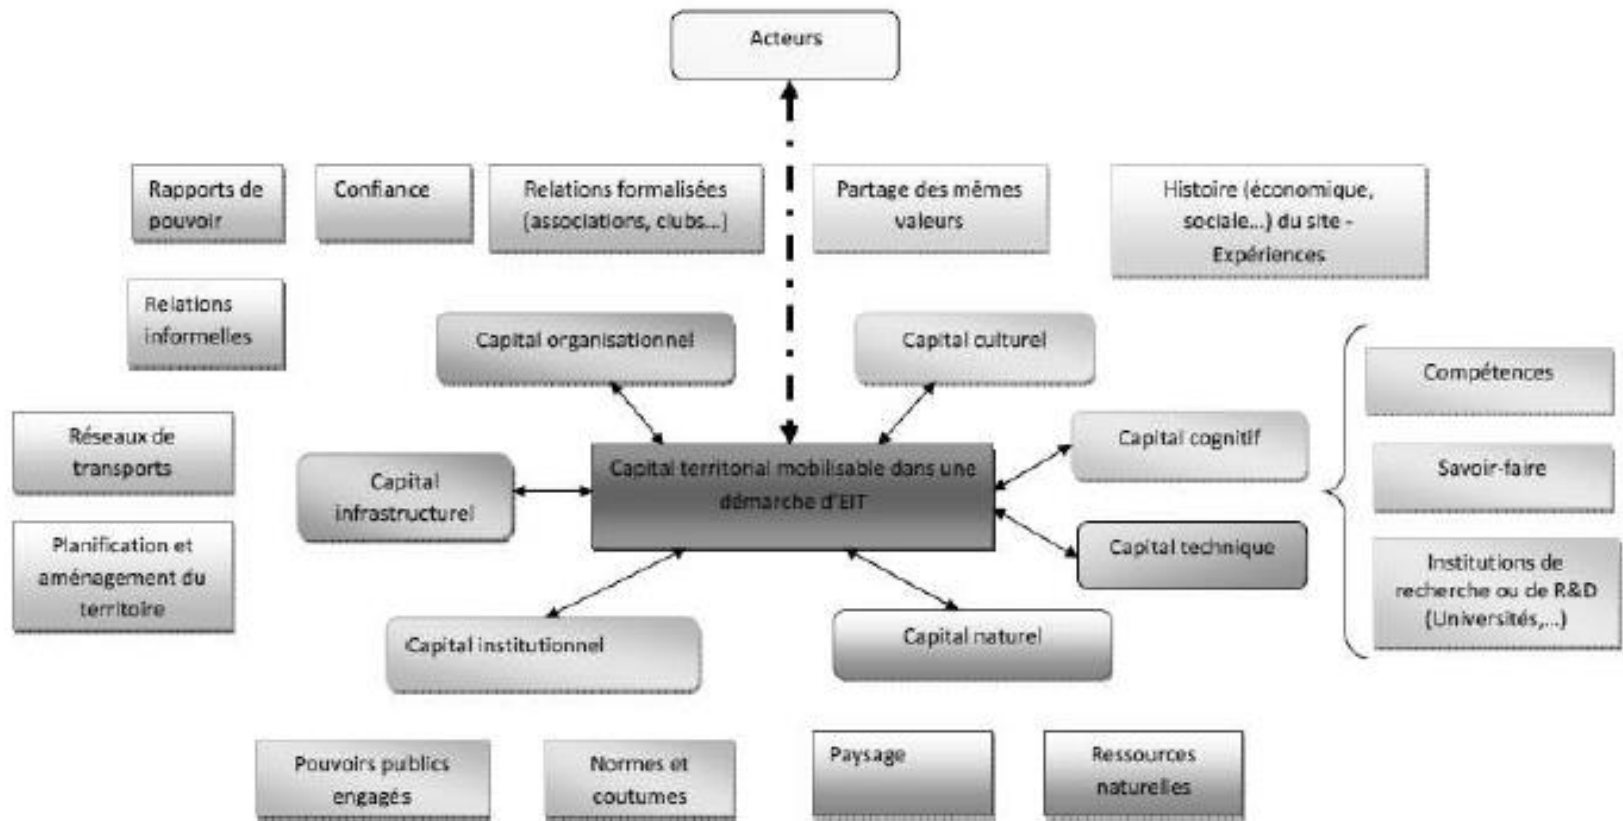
Acteurs

Rapports de pouvoir

Confiance

Relations formalisées (associations, clubs...)

Partage des mêmes valeurs

Histoire (économique, sociale...) du site - Expériences

Relations informelles

Capital organisationnel

Capital culturel

Compétences

Réseaux de transports

Capital cognitif

Savoir-faire

Capital infrastructurel

Capital territorial mobilisable dans une démarche d'EIT

Planification et aménagement du territoire

Capital technique

Institutions de recherche ou de R&D (Universités,...)

Capital institutionnel

Capital naturel

Pouvoirs publics engagés

Normes et coutumes

Paysage

Ressources naturelles